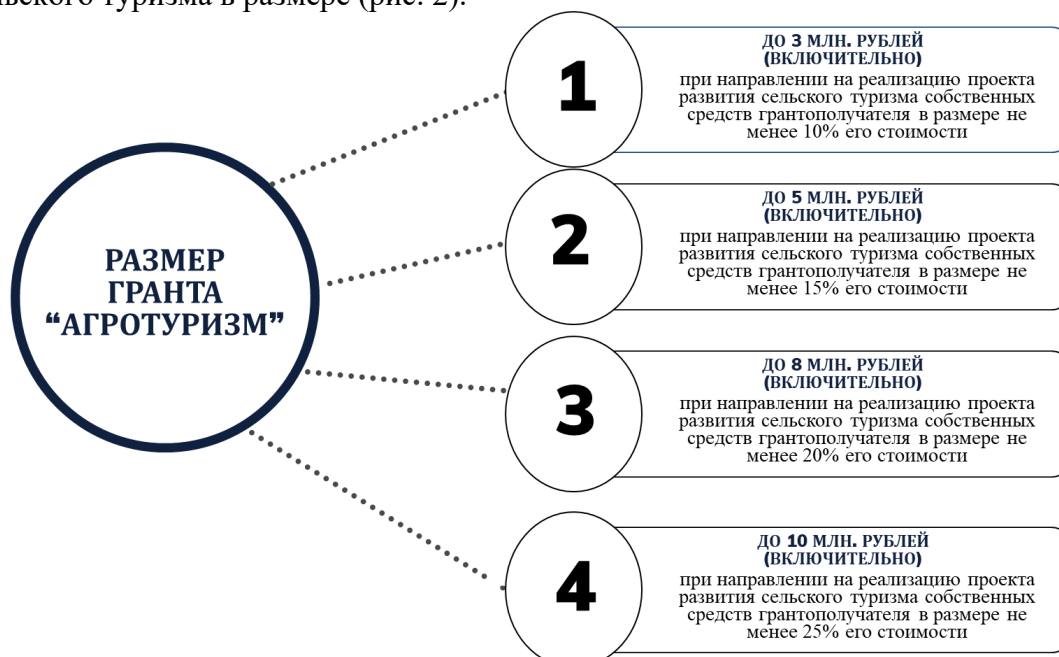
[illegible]ческого туризма в размере (рис. 2).

РАЗМЕР ГРАНТА “АГРОТУРИЗМ”

1

ДО 3 МЛН. РУБЛЕЙ (ВКЛЮЧИТЕЛЬНО)
при направлении на реализацию проекта развития сельского туризма собственных средств грантополучателя в размере не менее 10% его стоимости

2

ДО 5 МЛН. РУБЛЕЙ (ВКЛЮЧИТЕЛЬНО)
при направлении на реализацию проекта развития сельского туризма собственных средств грантополучателя в размере не менее 15% его стоимости

3

ДО 8 МЛН. РУБЛЕЙ (ВКЛЮЧИТЕЛЬНО)
при направлении на реализацию проекта развития сельского туризма собственных средств грантополучателя в размере не менее 20% его стоимости

4

ДО 10 МЛН. РУБЛЕЙ (ВКЛЮЧИТЕЛЬНО)
при направлении на реализацию проекта развития сельского туризма собственных средств грантополучателя в размере не менее 25% его стоимости